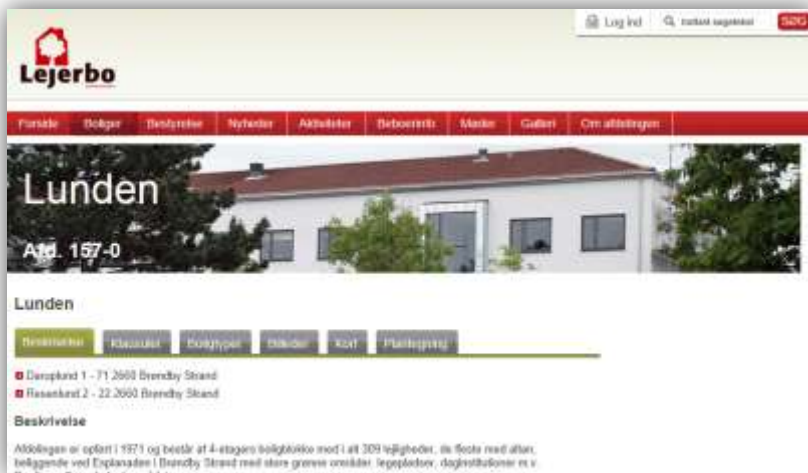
Log ind
Indtast søgetekst
SØG

Lejerbo

Forside
Boliger
Bestyrelse
Nyheder
Aktiviteter
Beboerinfo
Møder
Galleri
Om afdelingen

Lunden
Afd. 157-0

Lunden

Beskrivelse
Klausuler
Boligtyper
Billeder
Kort
Plantegning

Danstlund 1 - 71 2660 Brøndby Strand
Rosenlund 2 - 22 2660 Brøndby Strand

Beskrivelse

Afdelingen er opført i 1971 og består af 4-etagers boligblokke med i alt 309 lejligheder, de fleste med altan, beliggende ved Esplanaden i Brøndby Strand med store grønne områder, legepladser, daginstitutioner m.v.